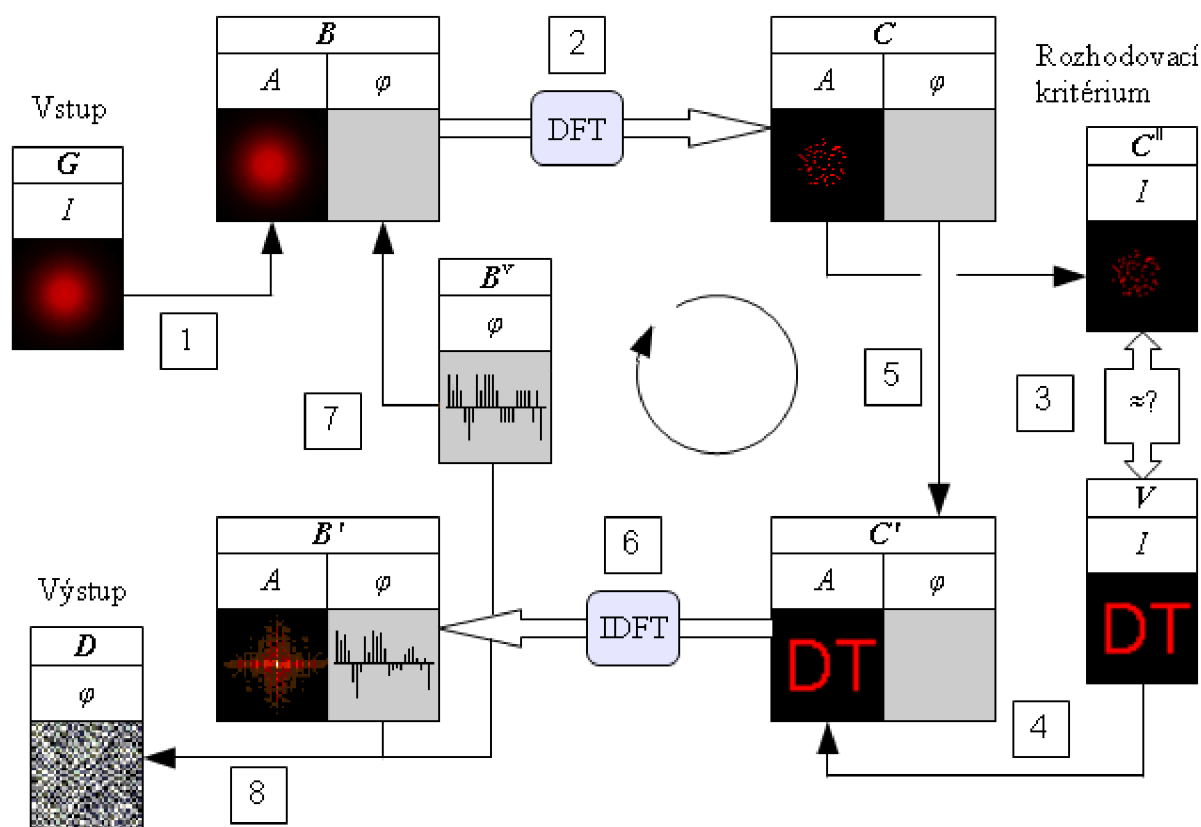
Vstup

$G$

$I$

1

$B$

$A$ | $\varphi$

2

DFT

$C$

$A$ | $\varphi$

Rozhodovací kritérium

$C''$

$I$

$B^V$

$\varphi$

7

5

3

$\approx ?$

$V$

$I$

DT

Výstup

$D$

$\varphi$

$B'$

$A$ | $\varphi$

6

IDFT

$C'$

$A$ | $\varphi$

DT

4

8